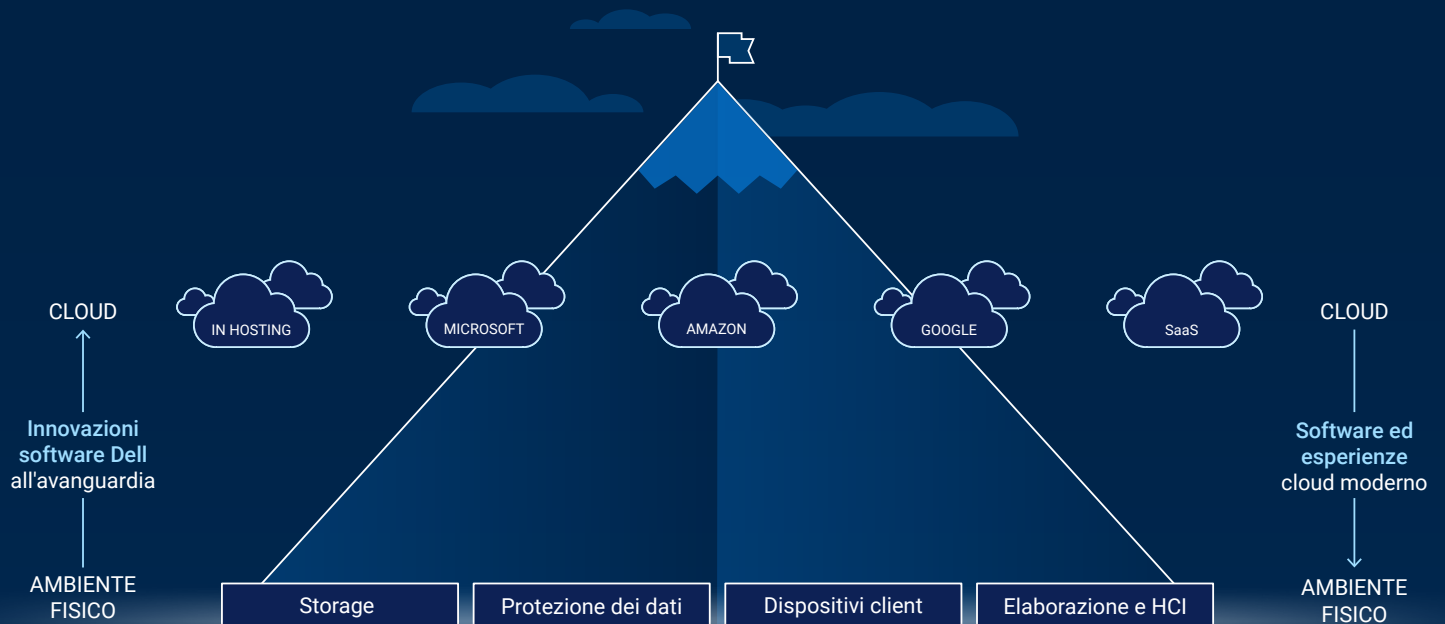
CLOUD

Innovazioni software Dell all'avanguardia

AMBIENTE FISICO

IN HOSTING

MICROSOFT

AMAZON

GOOGLE

SaaS

CLOUD

Software ed esperienze cloud moderno

AMBIENTE FISICO

| Storage | Protezione dei dati | Dispositivi client | Elaborazione e HCI |
|---|---|---|---|